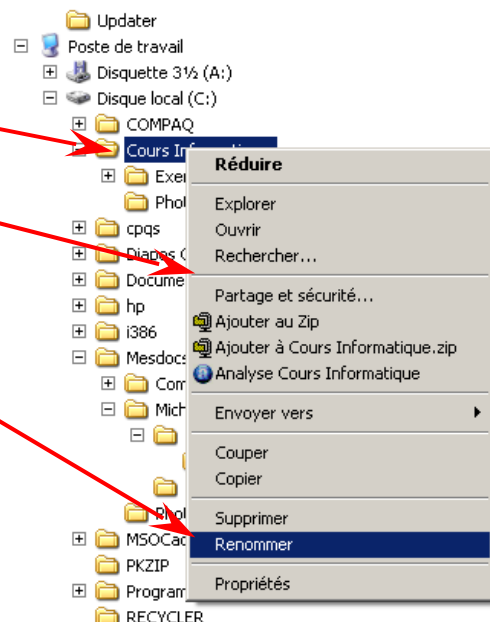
Updater
Poste de travail
Disquette 3½ (A:)
Disque local (C:)
COMPAQ
Cours Infor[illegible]
Exe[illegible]
Pho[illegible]
cpqs
Diagno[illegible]
Docume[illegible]
hp
i386
Mesdocs
Com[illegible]
Mich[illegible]
Pho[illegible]
MSOCac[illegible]
PKZIP
Program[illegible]
RECYCLER

Réduire
Explorer
Ouvrir
Rechercher...
Partage et sécurité...
Ajouter au Zip
Ajouter à Cours Informatique.zip
Analyse Cours Informatique
Envoyer vers
Couper
Copier
Supprimer
Renommer
Propriétés